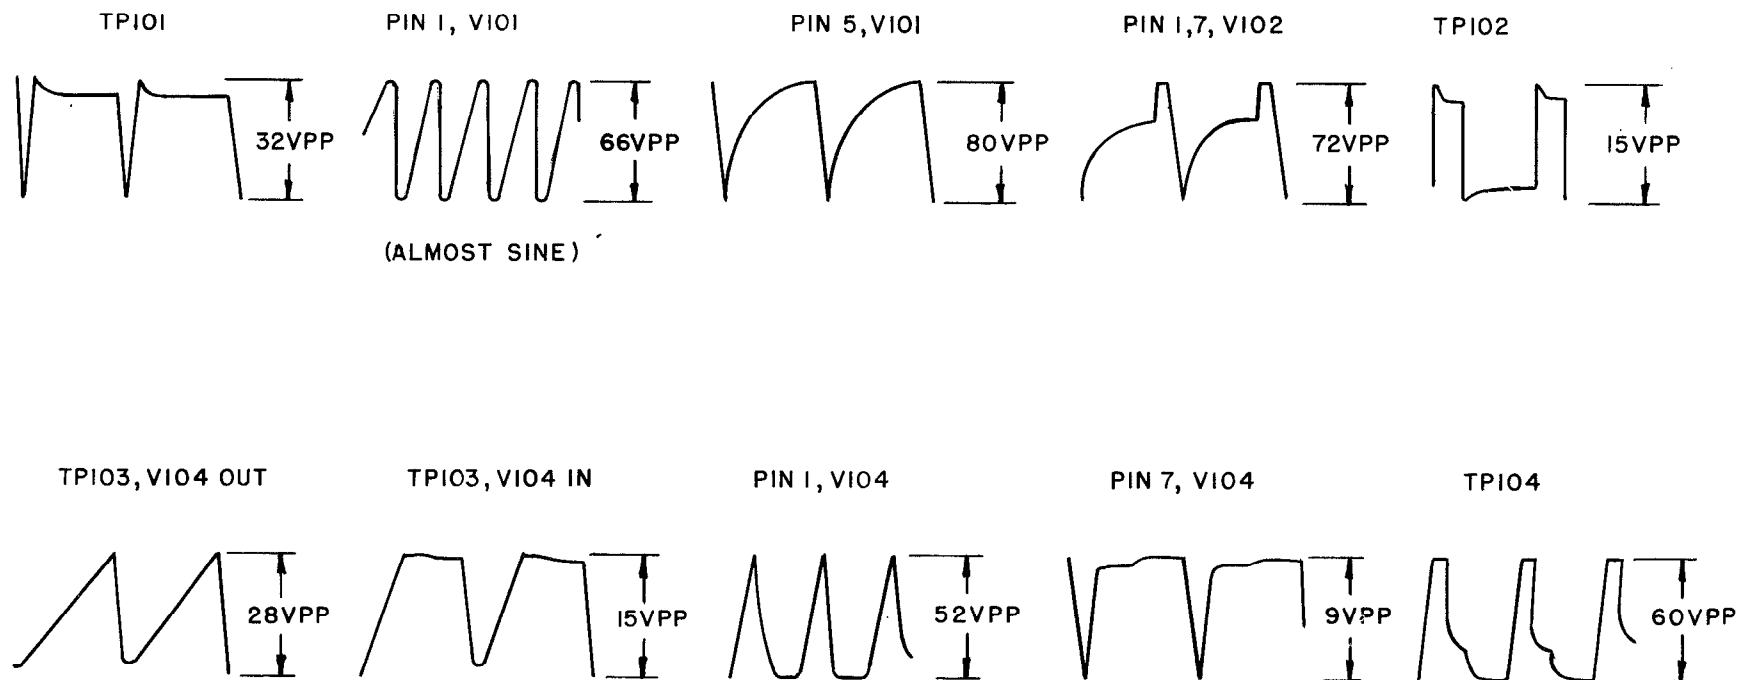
TP101

32VPP

PIN 1, V101

66VPP

(ALMOST SINE)

PIN 5, V101

80VPP

PIN 1,7, V102

72VPP

TP102

15VPP

TP103, V104 OUT

28VPP

TP103, V104 IN

15VPP

PIN 1, V104

52VPP

PIN 7, V104

9VPP

TP104

60VPP